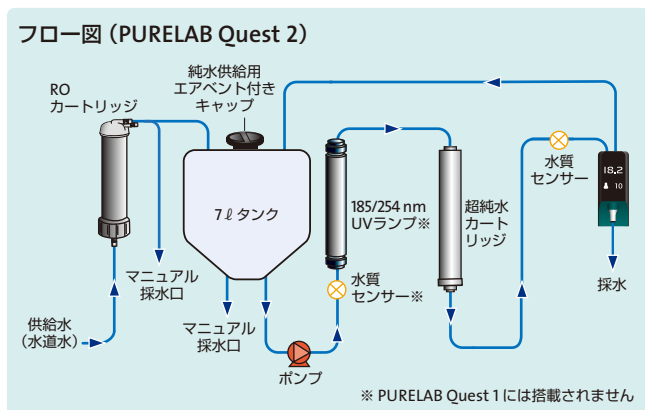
フロー図（PURELAB Quest 2）

RO
カートリッジ

純水供給用
エアベント付き
キャップ

7ℓ タンク

185/254 nm
UVランプ※

超純水
カートリッジ

水質
センサー

18.2
10

マニュアル
採水口

マニュアル
採水口

水質
センサー※

採水

供給水
（水道水）

ポンプ

※ PURELAB Quest 1には搭載されません